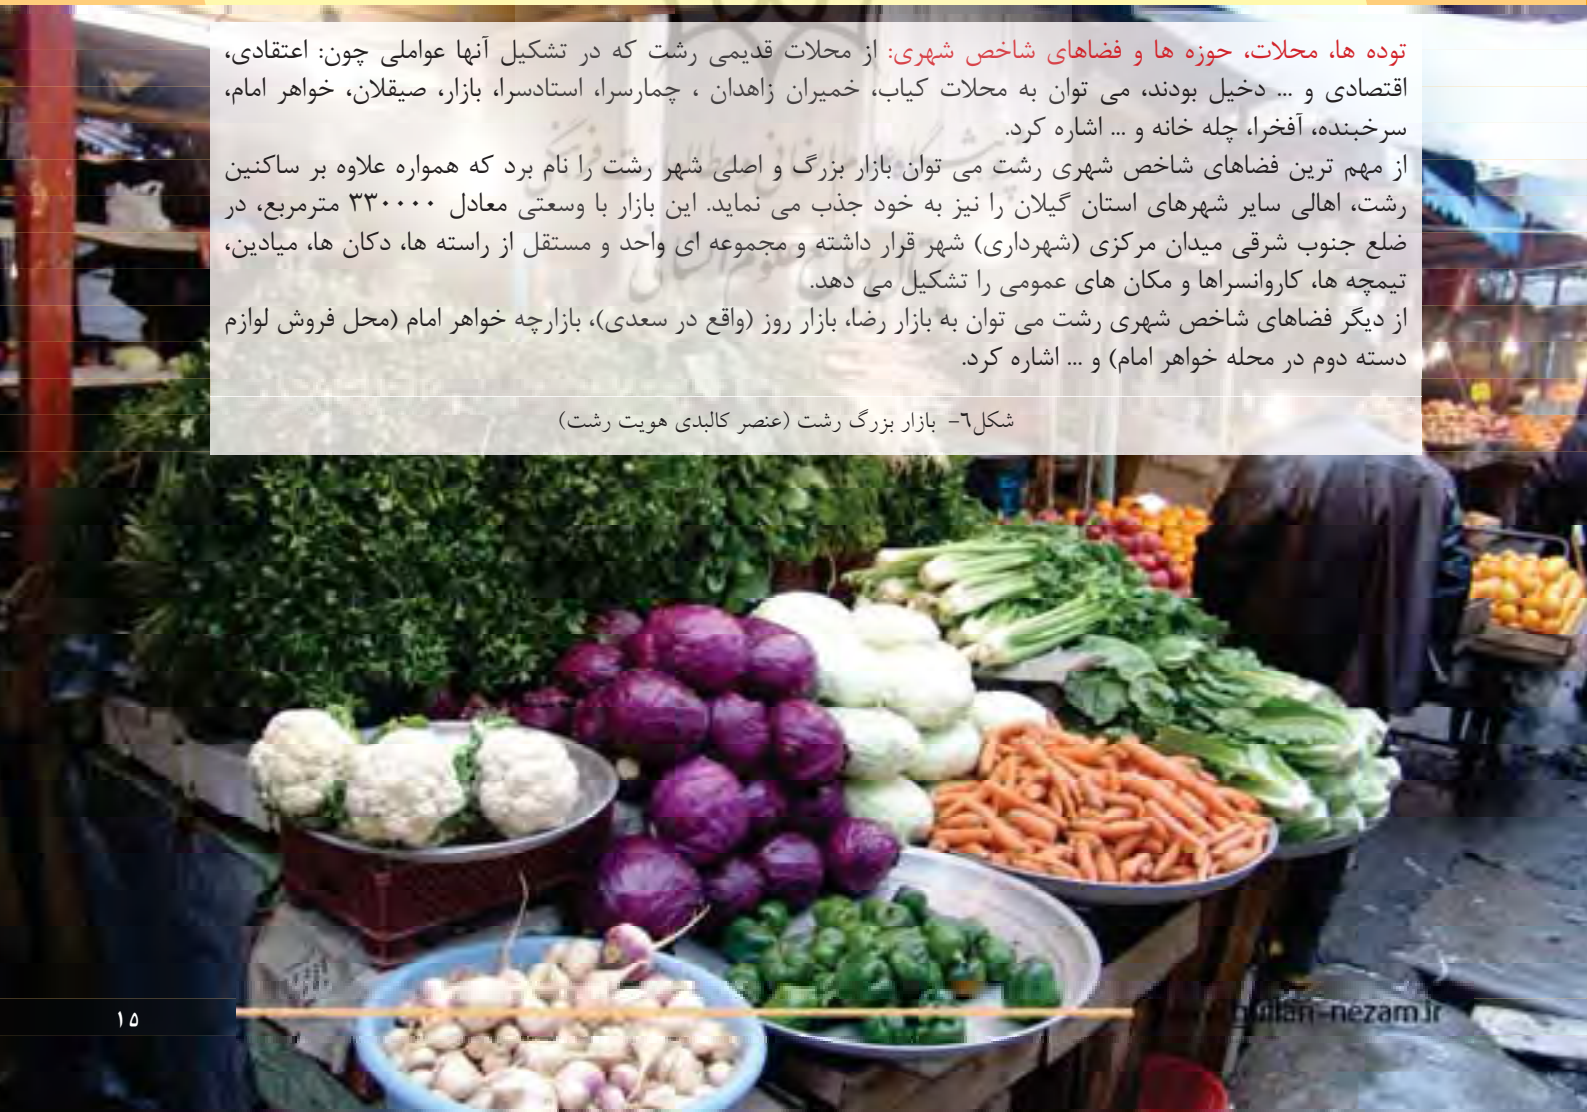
توده ها، محلات، حوزه ها و فضاهای شاخص شهری: از محلات قدیمی رشت که در تشکیل آنها عواملی چون: اعتقادی، اقتصادی و ... دخیل بودند، می توان به محلات کیاب، خمیران زاهدان ، چمارسرا، استادسرا، بازار، صیقلان، خواهر امام، سرخبنده، آفخرا، چله خانه و ... اشاره کرد.
از مهم ترین فضاهای شاخص شهری رشت می توان بازار بزرگ و اصلی شهر رشت را نام برد که همواره علاوه بر ساکنین رشت، اهالی سایر شهرهای استان گیلان را نیز به خود جذب می نماید. این بازار با وسعتی معادل ۳۳۰۰۰۰ مترمربع، در ضلع جنوب شرقی میدان مرکزی (شهرداری) شهر قرار داشته و مجموعه ای واحد و مستقل از راسته ها، دکان ها، میادین، تیمچه ها، کاروانسراها و مکان های عمومی را تشکیل می دهد.
از دیگر فضاهای شاخص شهری رشت می توان به بازار رضا، بازار روز (واقع در سعدی)، بازارچه خواهر امام (محل فروش لوازم دسته دوم در محله خواهر امام) و ... اشاره کرد.

شکل٦- بازار بزرگ رشت (عنصر کالبدی هویت رشت)

۱۵

gilan-nezam.ir